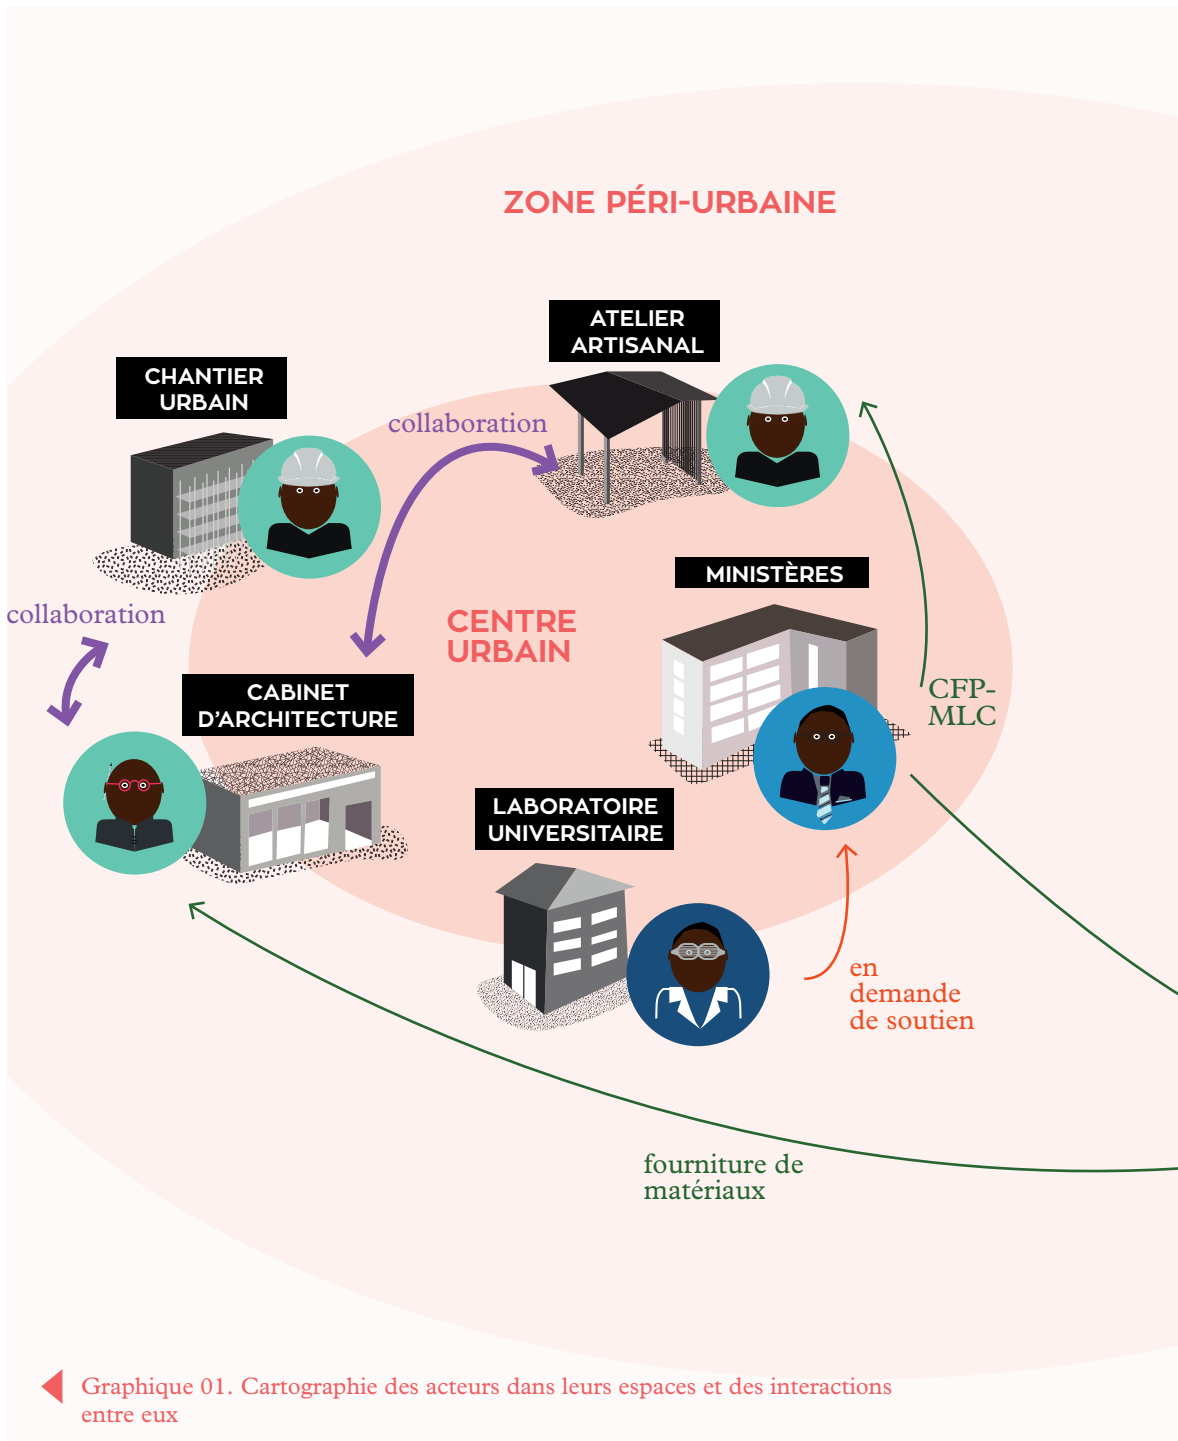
ZONE PÉRI-URBAINE

ATELIER ARTISANAL

CHANTIER URBAIN

collaboration

MINISTÈRES

collaboration

CENTRE URBAIN

CFP-MLC

CABINET D'ARCHITECTURE

LABORATOIRE UNIVERSITAIRE

en demande de soutien

fourniture de matériaux

Graphique 01. Cartographie des acteurs dans leurs espaces et des interactions entre eux